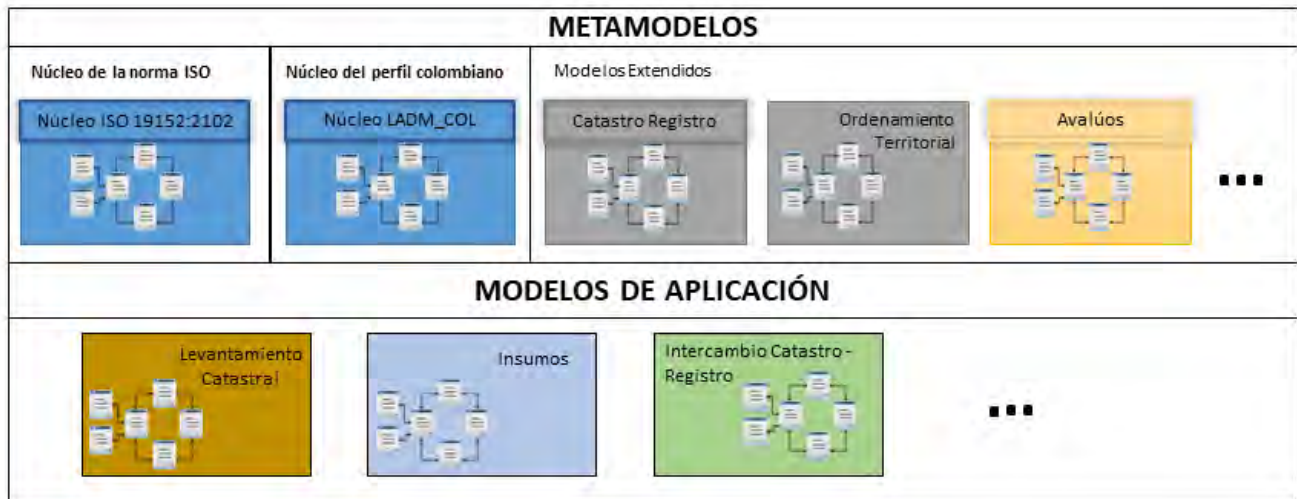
METAMODELOS

Núcleo de la norma ISO

Núcleo ISO 19152:2102

Núcleo del perfil colombiano

Núcleo LADM_COL

Modelos Extendidos

Catastro Registro

Ordenamiento Territorial

Avalúos

...

MODELOS DE APLICACIÓN

Levantamiento Catastral

Insumos

Intercambio Catastro - Registro

...